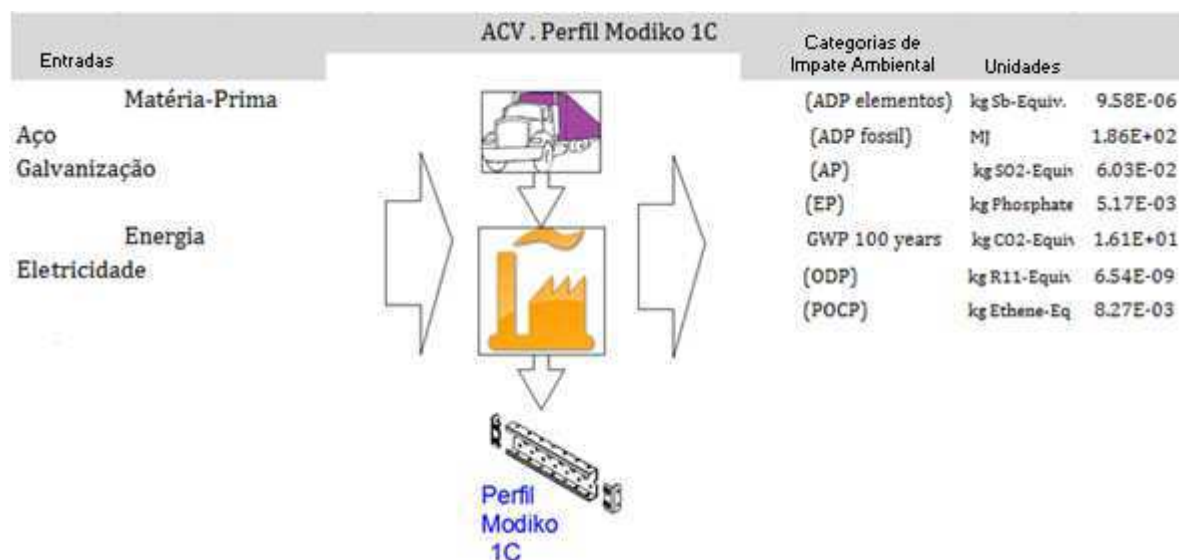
ACV . Perfil Modiko 1C

Entradas

Matéria-Prima

Aço

Galvanização

Energia

Eletricidade

Perfil Modiko 1C

| Categorias de Impate Ambiental | Unidades | |
|---|---|---|
| (ADP elementos) | kg Sb-Equiv. | 9.58E-06 |
| (ADP fossil) | MJ | 1.86E+02 |
| (AP) | kg SO2-Equiv | 6.03E-02 |
| (EP) | kg Phosphate | 5.17E-03 |
| GWP 100 years | kg CO2-Equiv | 1.61E+01 |
| (ODP) | kg R11-Equiv | 6.54E-09 |
| (POCP) | kg Ethene-Eq | 8.27E-03 |